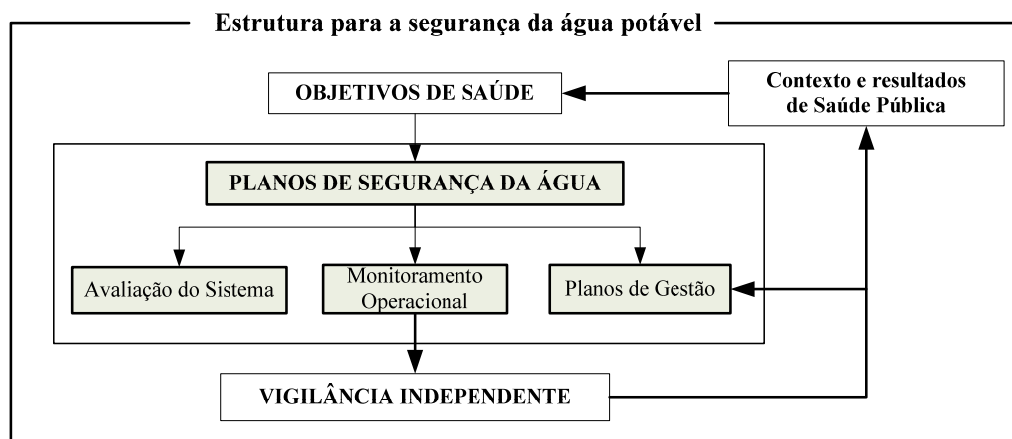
Estrutura para a segurança da água potável

OBJETIVOS DE SAÚDE

Contexto e resultados de Saúde Pública

PLANOS DE SEGURANÇA DA ÁGUA

Avaliação do Sistema

Monitoramento Operacional

Planos de Gestão

VIGILÂNCIA INDEPENDENTE